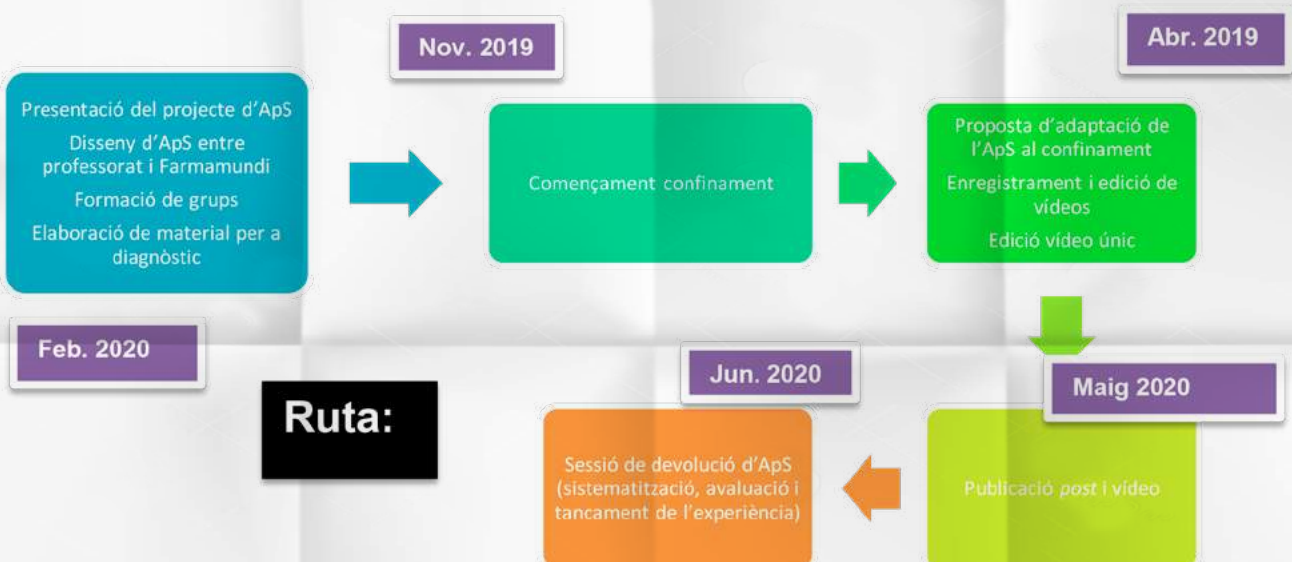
Nov. 2019

Abr. 2019

Presentació del projecte d'ApS

Disseny d'ApS entre professorat i Farmamundi

Formació de grups

Elaboració de material per a diagnòstic

Començament confinament

Proposta d'adaptació de l'ApS al confinament

Enregistrament i edició de vídeos

Edició vídeo únic

Feb. 2020

Ruta:

Jun. 2020

Maig 2020

Sessió de devolució d'ApS (sistematització, avaluació i tancament de l'experiència)

Publicació *post* i vídeo